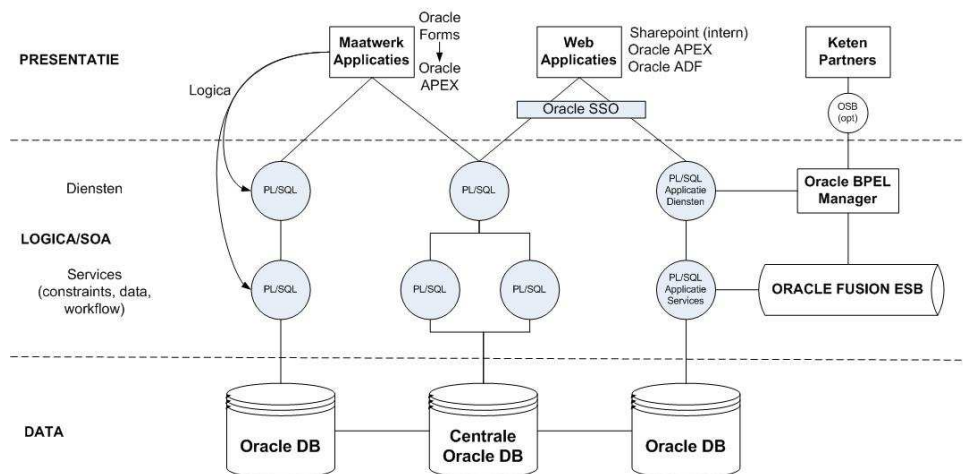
PRESENTATIE

Maatwerk Applicaties

Oracle Forms

Oracle APEX

Web Applicaties

Sharepoint (intern)
Oracle APEX
Oracle ADF

Keten Partners

Logica

Oracle SSO

OSB (opt)

Diensten

PL/SQL

PL/SQL

PL/SQL Applicatie Diensten

Oracle BPEL Manager

LOGICA/SOA

Services (constraints, data, workflow)

PL/SQL

PL/SQL

PL/SQL

PL/SQL Applicatie Services

ORACLE FUSION ESB

DATA

Oracle DB

Centrale Oracle DB

Oracle DB